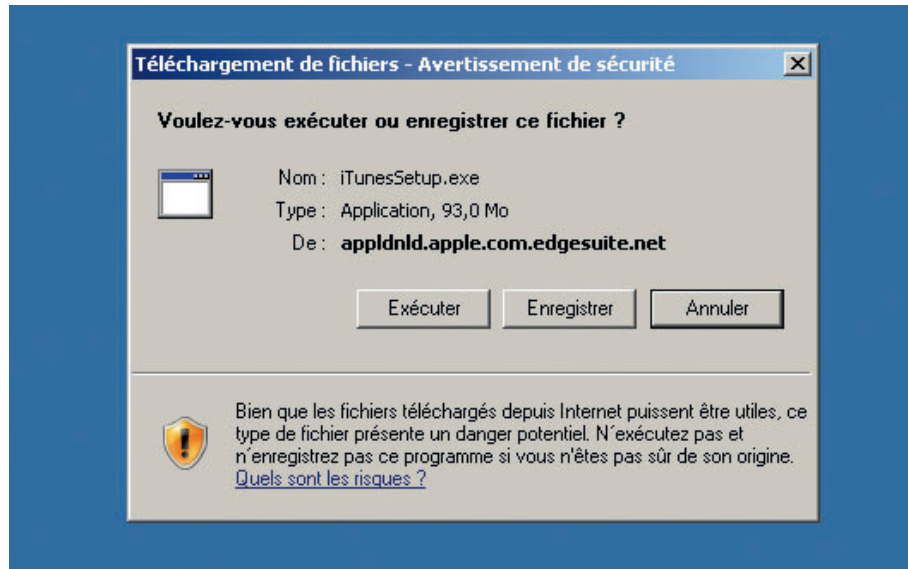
Téléchargement de fichiers - Avertissement de sécurité

X

Voulez-vous exécuter ou enregistrer ce fichier ?

Nom : iTunesSetup.exe
Type : Application, 93,0 Mo
De : appldnld.apple.com.edgesuite.net

Exécuter

Enregistrer

Annuler

Bien que les fichiers téléchargés depuis Internet puissent être utiles, ce type de fichier présente un danger potentiel. N´exécutez pas et n´enregistrez pas ce programme si vous n'êtes pas sûr de son origine. Quels sont les risques ?